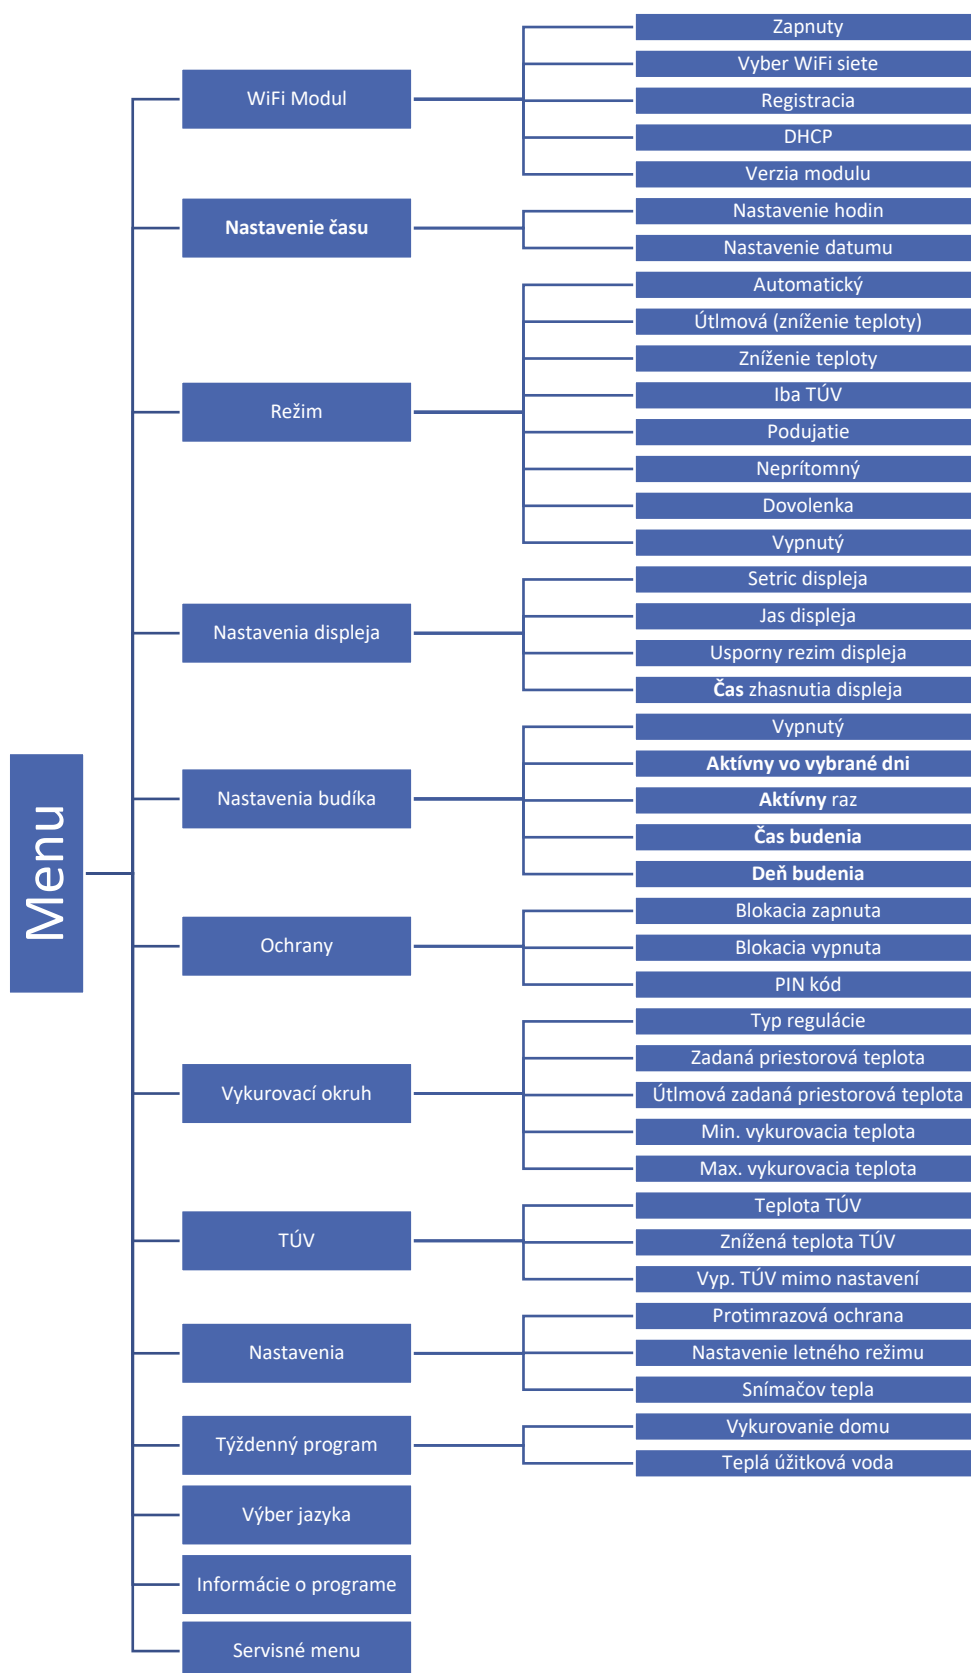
Menu

WiFi Modul

Zapnuty

Vyber WiFi siete

Registracia

DHCP

Verzia modulu

Nastavenie času

Nastavenie hodin

Nastavenie datumu

Režim

Automatický

Útlmová (zníženie teploty)

Zníženie teploty

Iba TÚV

Podujatie

Neprítomný

Dovolenka

Vypnutý

Nastavenia displeja

Setric displeja

Jas displeja

Usporny rezim displeja

Čas zhasnutia displeja

Nastavenia budíka

Vypnutý

Aktívny vo vybrané dni

Aktívny raz

Čas budenia

Deň budenia

Ochrany

Blokacia zapnuta

Blokacia vypnuta

PIN kód

Vykurovací okruh

Typ regulácie

Zadaná priestorová teplota

Útlmová zadaná priestorová teplota

Min. vykurovacia teplota

Max. vykurovacia teplota

TÚV

Teplota TÚV

Znížená teplota TÚV

Vyp. TÚV mimo nastavení

Nastavenia

Protimrazová ochrana

Nastavenie letného režimu

Snímačov tepla

Týždenný program

Vykurovanie domu

Teplá úžitková voda

Výber jazyka

Informácie o programe

Servisné menu